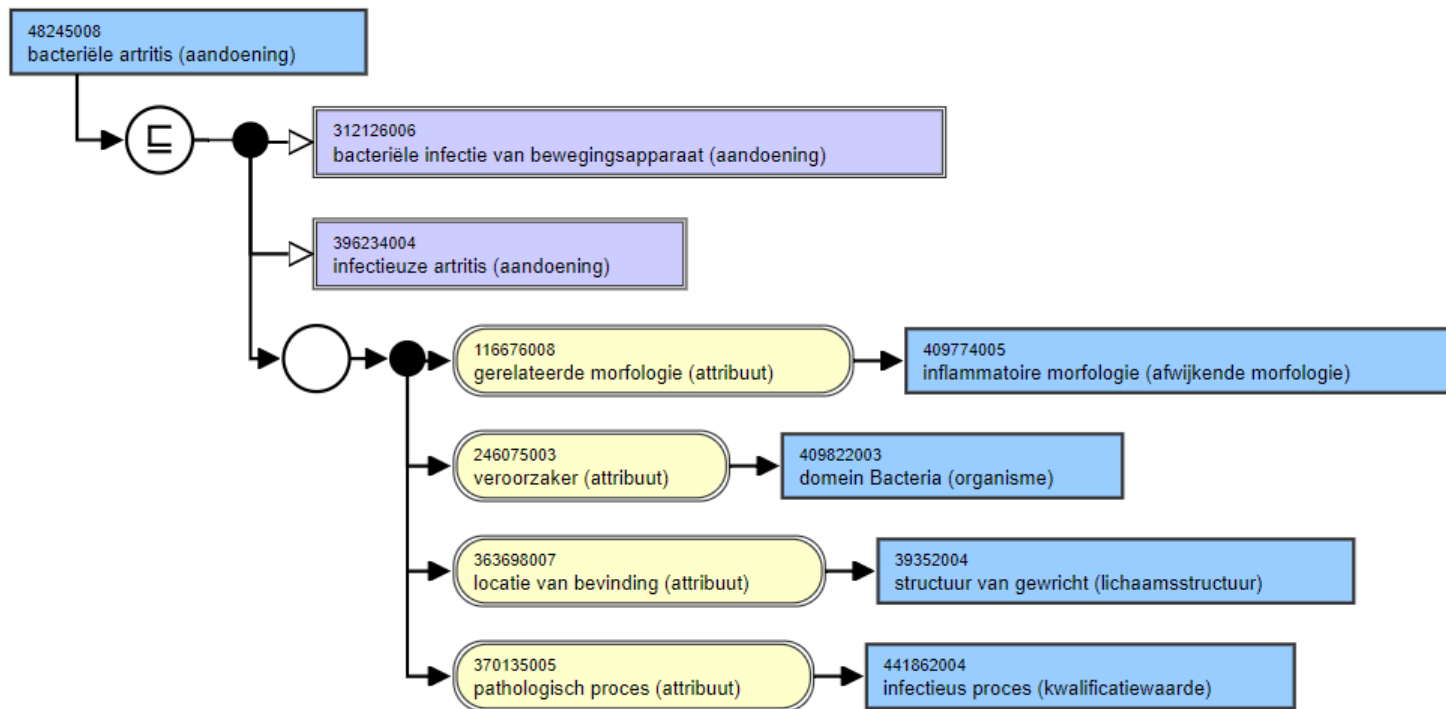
48245008
bacteriële artritis (aandoening)

$\sqsubseteq$

312126006
bacteriële infectie van bewegingsapparaat (aandoening)

396234004
infectieuze artritis (aandoening)

116676008
gerelateerde morfologie (attribuut)

409774005
inflammatoire morfologie (afwijkende morfologie)

246075003
veroorzaker (attribuut)

409822003
domein Bacteria (organisme)

363698007
locatie van bevinding (attribuut)

39352004
structuur van gewricht (lichaamsstructuur)

370135005
pathologisch proces (attribuut)

441862004
infectieus proces (kwalificatiewaarde)